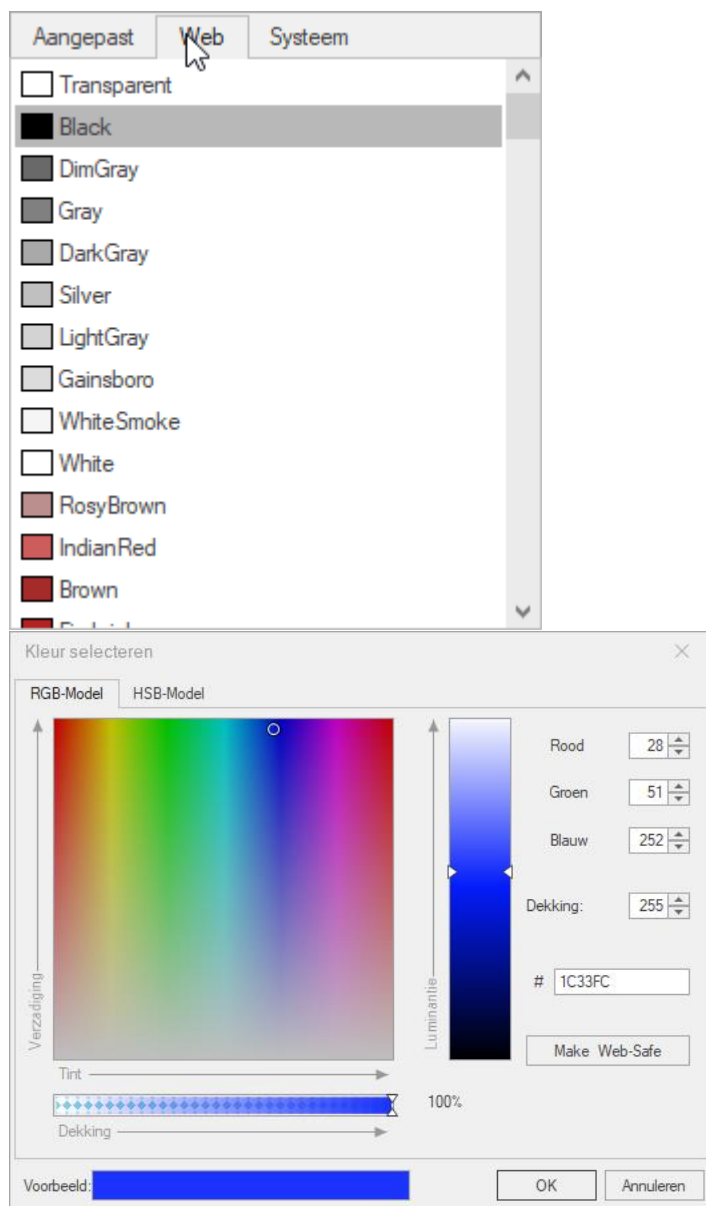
Aangepast | Web | Systeem

Transparent
Black
DimGray
Gray
DarkGray
Silver
LightGray
Gainsboro
WhiteSmoke
White
RosyBrown
IndianRed
Brown
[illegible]

Kleur selecteren

RGB-Model | HSB-Model

Verzadiging
Tint
Dekking
100%
Luminantie

Rood 28
Groen 51
Blauw 252
Dekking: 255
# 1C33FC
Make Web-Safe

Voorbeeld:
OK
Annuleren